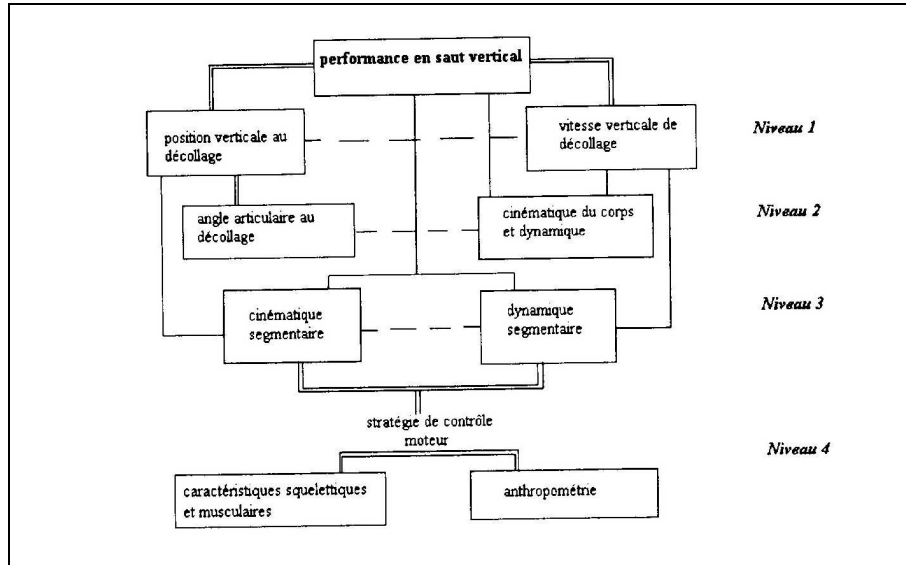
performance en saut vertical

position verticale au décollage

vitesse verticale de décollage

Niveau 1

angle articulaire au décollage

cinématique du corps et dynamique

Niveau 2

cinématique segmentaire

dynamique segmentaire

Niveau 3

stratégie de contrôle moteur

Niveau 4

caractéristiques squelettiques et musculaires

anthropométrie